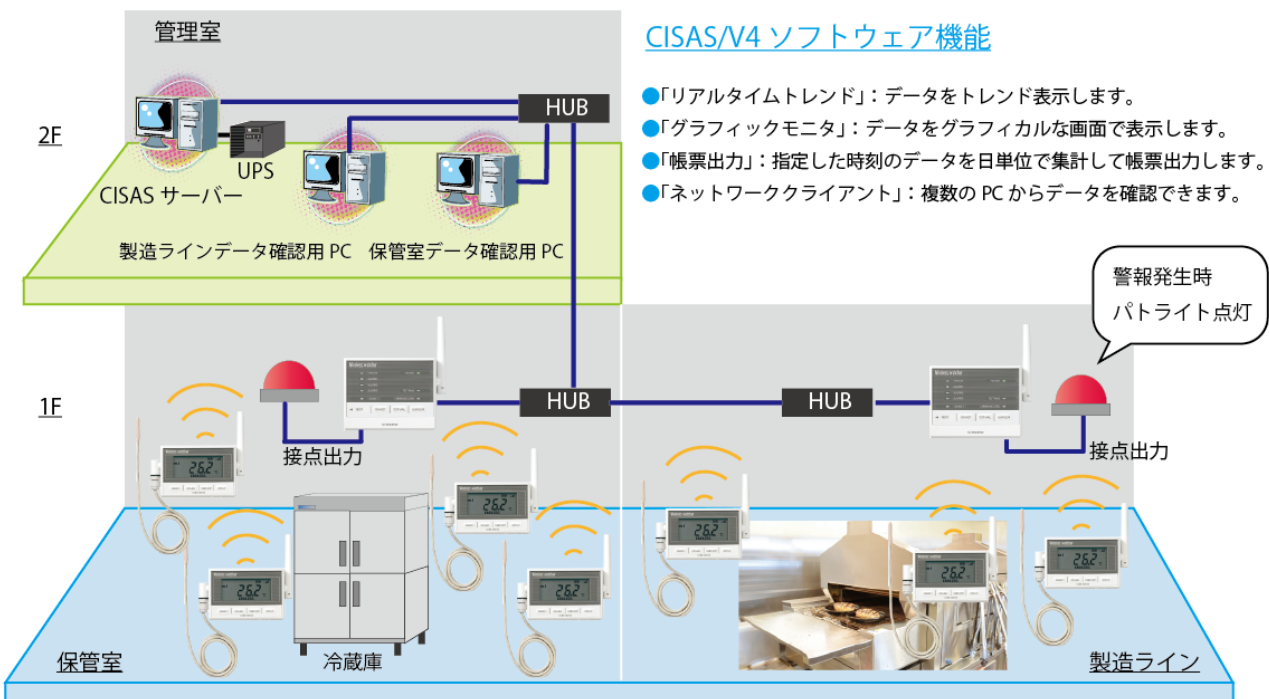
管理室

CISAS/V4 ソフトウェア機能

●「リアルタイムトレンド」：データをトレンド表示します。
●「グラフィックモニタ」：データをグラフィカルな画面で表示します。
●「帳票出力」：指定した時刻のデータを日単位で集計して帳票出力します。
●「ネットワーククライアント」：複数の PC からデータを確認できます。

2F

HUB

UPS

CISAS サーバー

製造ラインデータ確認用 PC　保管室データ確認用 PC

警報発生時
パトライト点灯

1F

HUB

HUB

接点出力

接点出力

26.2

26.2

26.2

26.2

26.2

26.2

26.2

保管室

冷蔵庫

製造ライン